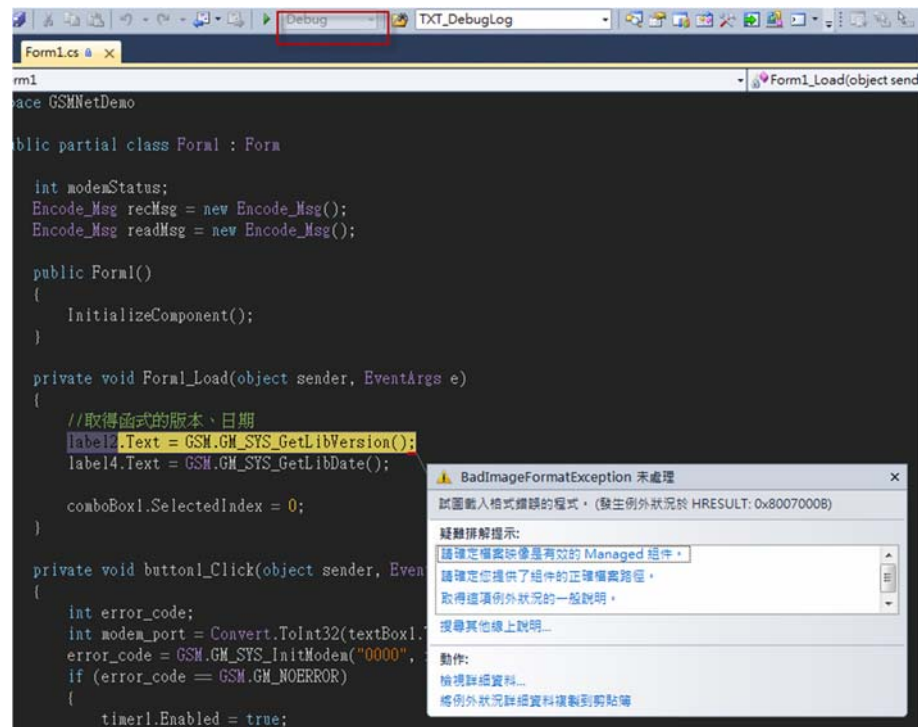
Debug
TXT_DebugLog
Form1.cs
rm1
Form1_Load(object send

pace GSMNetDemo

blic partial class Form1 : Form

int modemStatus;
Encode_Msg recMsg = new Encode_Msg();
Encode_Msg readMsg = new Encode_Msg();

public Form1()
{
InitializeComponent();
}

private void Form1_Load(object sender, EventArgs e)
{
//取得函式的版本、日期
label2.Text = GSM.GM_SYS_GetLibVersion();
label4.Text = GSM.GM_SYS_GetLibDate();

comboBox1.SelectedIndex = 0;
}

private void button1_Click(object sender, Even
{
int error_code;
int modem_port = Convert.ToInt32(textBox1.
error_code = GSM.GM_SYS_InitModem("0000",
if (error_code == GSM.GM_NOERROR)
{
timer1.Enabled = true;

BadImageFormatException 未處理
試圖載入格式錯誤的程式。(發生例外狀況於 HRESULT: 0x8007000B)
疑難排解提示:
請確定檔案映像是有效的 Managed 組件。
請確定您提供了組件的正確檔案路徑。
取得這項例外狀況的一般說明。
搜尋其他線上說明...
動作:
檢視詳細資料...
將例外狀況詳細資料複製到剪貼簿